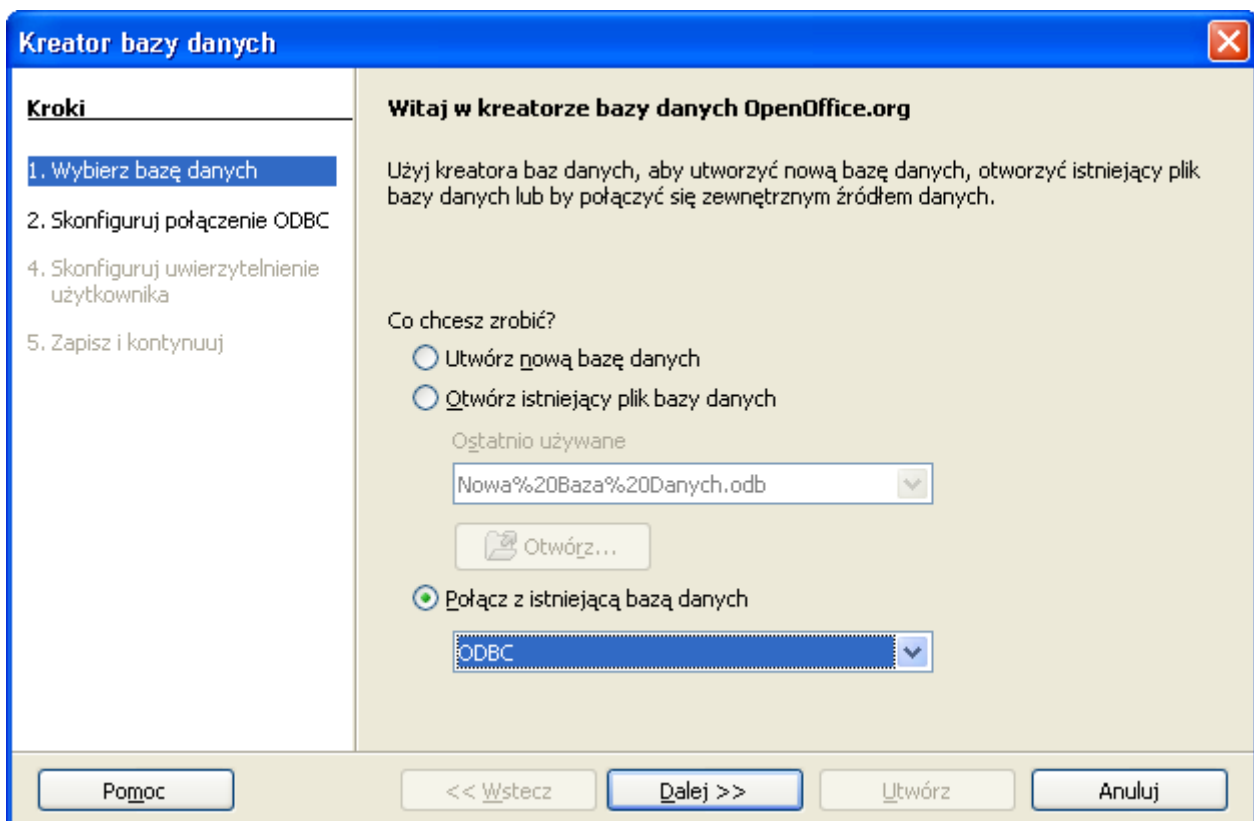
Kreator bazy danych

Kroki

1. Wybierz bazę danych

2. Skonfiguruj połączenie ODBC

4. Skonfiguruj uwierzytelnienie użytkownika

5. Zapisz i kontynuuj

Witaj w kreatorze bazy danych OpenOffice.org

Użyj kreatora baz danych, aby utworzyć nową bazę danych, otworzyć istniejący plik bazy danych lub by połączyć się zewnętrznym źródłem danych.

Co chcesz zrobić?

Utwórz nową bazę danych

Otwórz istniejący plik bazy danych

Ostatnio używane

Nowa%20Baza%20Danych.odb

Otwórz...

Połącz z istniejącą bazą danych

ODBC

Pomoc

<< Wstecz

Dalej >>

Utwórz

Anuluj